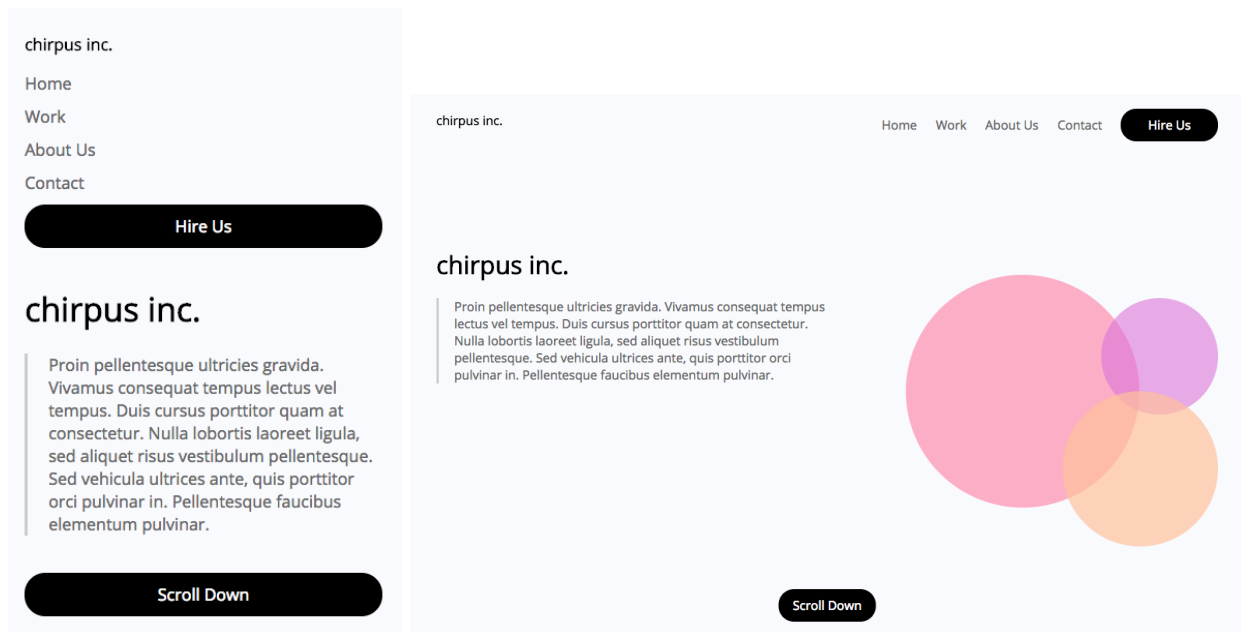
chirpus inc.

Home

Work

About Us

Contact

Hire Us

chirpus inc.

Proin pellentesque ultricies gravida. Vivamus consequat tempus lectus vel tempus. Duis cursus porttitor quam at consectetur. Nulla lobortis laoreet ligula, sed aliquet risus vestibulum pellentesque. Sed vehicula ultrices ante, quis porttitor orci pulvinar in. Pellentesque faucibus elementum pulvinar.

Scroll Down

chirpus inc.

Home Work About Us Contact Hire Us

chirpus inc.

Proin pellentesque ultricies gravida. Vivamus consequat tempus lectus vel tempus. Duis cursus porttitor quam at consectetur. Nulla lobortis laoreet ligula, sed aliquet risus vestibulum pellentesque. Sed vehicula ultrices ante, quis porttitor orci pulvinar in. Pellentesque faucibus elementum pulvinar.

Scroll Down